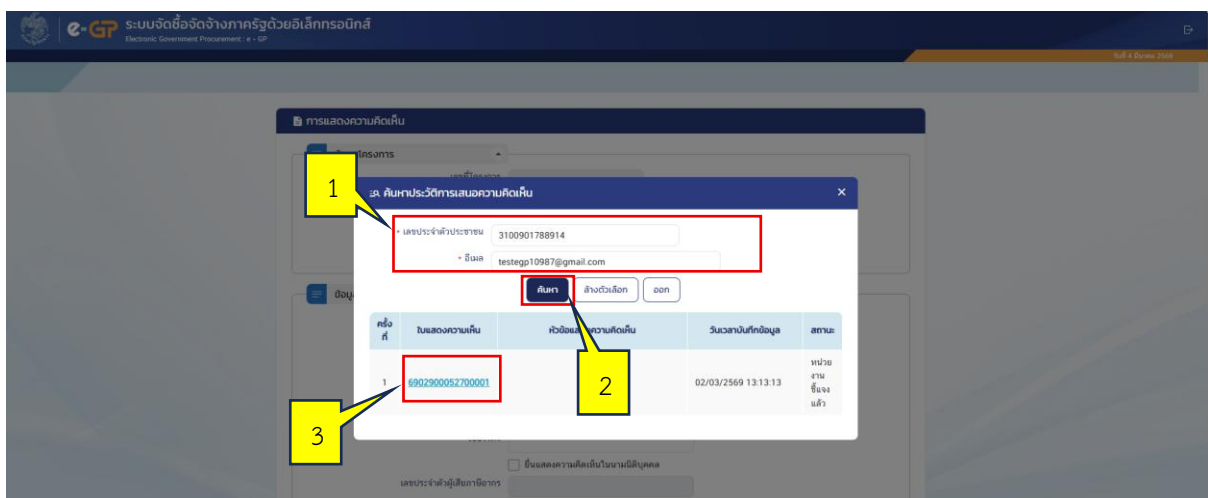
e-GP ระบบจัดซื้อจัดจ้างภาครัฐด้วยอิเล็กทรอนิกส์
Electronic Government Procurement : e - GP

วันที่ 4 มีนาคม 2569

การแสดงความคิดเห็น

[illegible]โครงการ

1

ค้นหาประวัติการเสนอความคิดเห็น

* เลขประจำตัวประชาชน 3100901788914
* อีเมล testegp10987@gmail.com

ค้นหา ล้างตัวเลือก ออก

ข้อมู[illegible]

| ครั้งที่ | ใบแสดงความเห็น | หัวข้อแ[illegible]ความคิดเห็น | วันเวลาบันทึกข้อมูล | สถานะ |
|---|---|---|---|---|
| 1 | 6902900052700001 | | 02/03/2569 13:13:13 | หน่วยงานชี้แจงแล้ว |

2

3

ยื่นแสดงความคิดเห็นในนามนิติบุคคล

เลขประจำตัวผู้เสียภาษีอากร